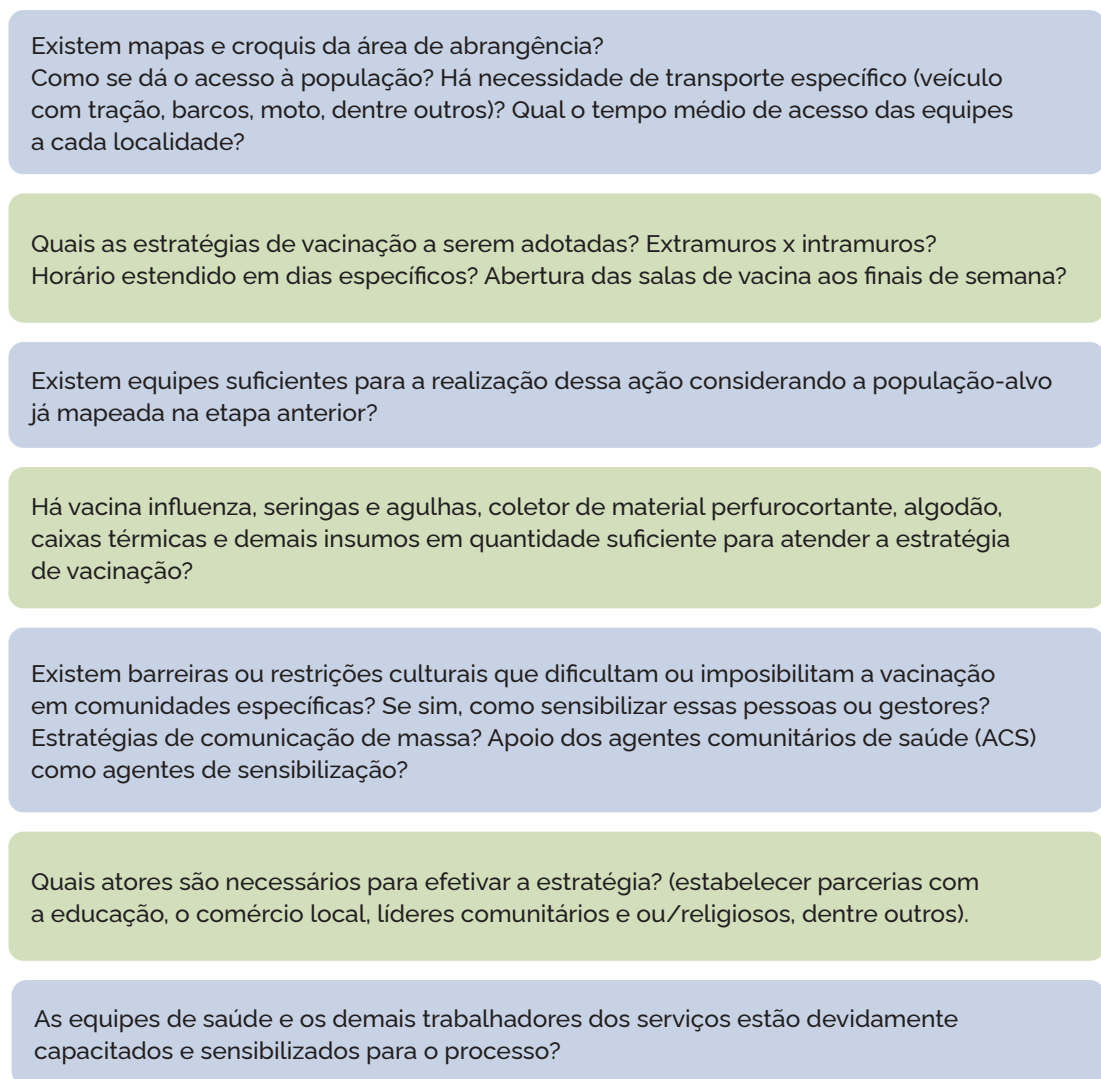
Existem mapas e croquis da área de abrangência?
Como se dá o acesso à população? Há necessidade de transporte específico (veículo com tração, barcos, moto, dentre outros)? Qual o tempo médio de acesso das equipes a cada localidade?

Quais as estratégias de vacinação a serem adotadas? Extramuros x intramuros? Horário estendido em dias específicos? Abertura das salas de vacina aos finais de semana?

Existem equipes suficientes para a realização dessa ação considerando a população-alvo já mapeada na etapa anterior?

Há vacina influenza, seringas e agulhas, coletor de material perfurocortante, algodão, caixas térmicas e demais insumos em quantidade suficiente para atender a estratégia de vacinação?

Existem barreiras ou restrições culturais que dificultam ou imposibilitam a vacinação em comunidades específicas? Se sim, como sensibilizar essas pessoas ou gestores? Estratégias de comunicação de massa? Apoio dos agentes comunitários de saúde (ACS) como agentes de sensibilização?

Quais atores são necessários para efetivar a estratégia? (estabelecer parcerias com a educação, o comércio local, líderes comunitários e ou/religiosos, dentre outros).

As equipes de saúde e os demais trabalhadores dos serviços estão devidamente capacitados e sensibilizados para o processo?